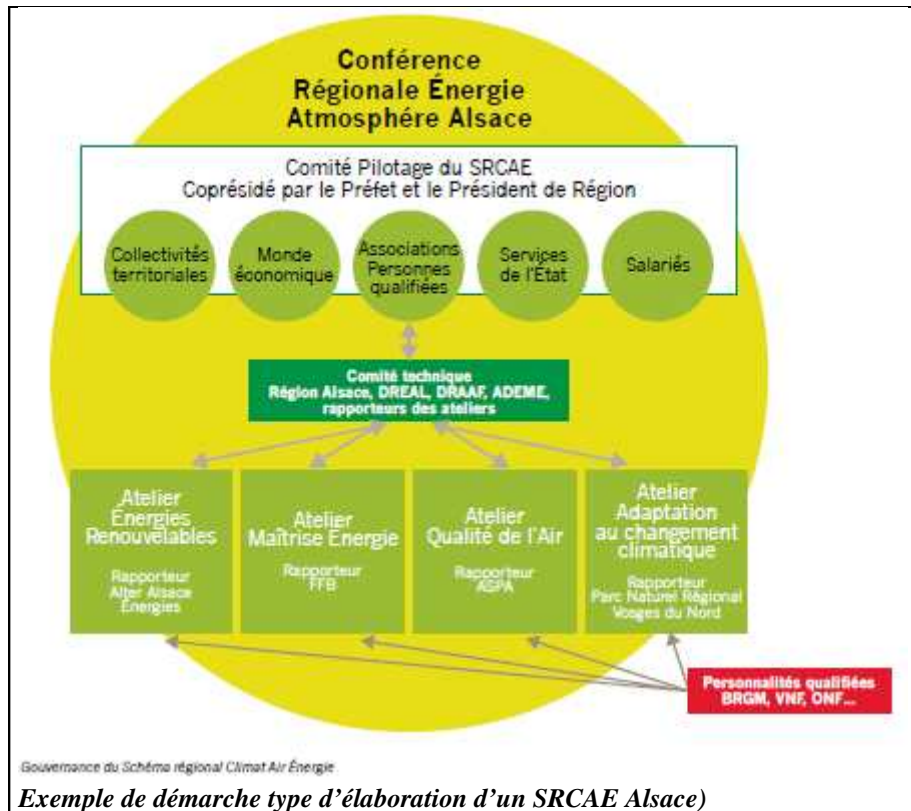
Conférence Régionale Énergie Atmosphère Alsace

Comité Pilotage du SRCAE
Coprésidé par le Préfet et le Président de Région

Collectivités territoriales

Monde économique

Associations Personnes qualifiées

Services de l'État

Salariés

Comité technique
Région Alsace, DREAL, DRAAF, ADEME, rapporteurs des ateliers

Atelier Énergies Renouvelables
Rapporteur Alter Alsace Énergies

Atelier Maîtrise Énergie
Rapporteur FFB

Atelier Qualité de l'Air
Rapporteur ASPA

Atelier Adaptation au changement climatique
Rapporteur Parc Naturel Régional Vosges du Nord

Personnalités qualifiées
BRGM, VNF, ONF...

Gouvernance du Schéma régional Climat Air Énergie

Exemple de démarche type d'élaboration d'un SRCAE Alsace)